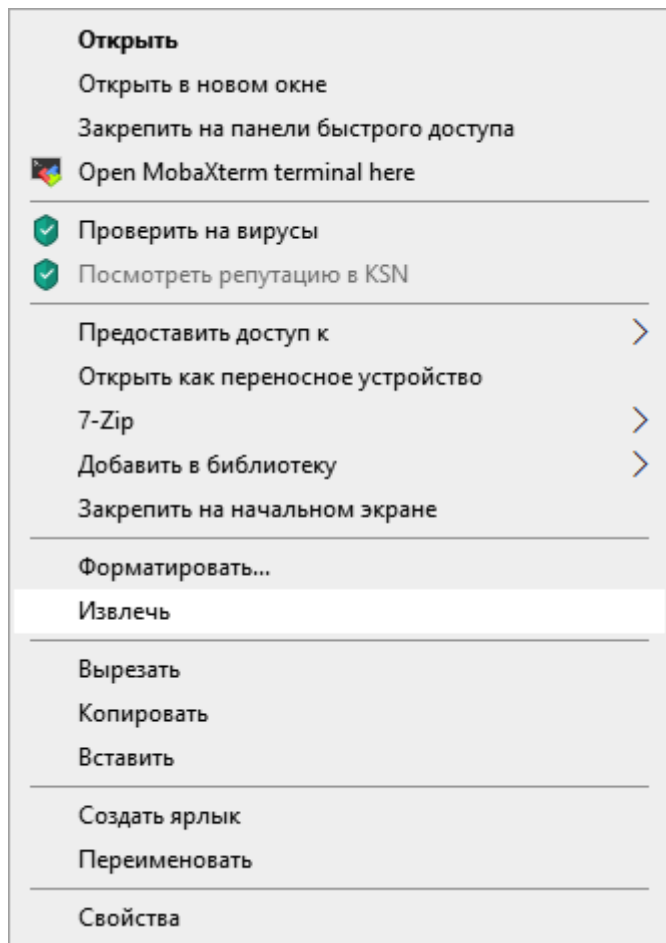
Открыть
Открыть в новом окне
Закрепить на панели быстрого доступа
Open MobaXterm terminal here

Проверить на вирусы
Посмотреть репутацию в KSN

Предоставить доступ к
Открыть как переносное устройство
7-Zip
Добавить в библиотеку
Закрепить на начальном экране

Форматировать...
Извлечь

Вырезать
Копировать
Вставить

Создать ярлык
Переименовать

Свойства